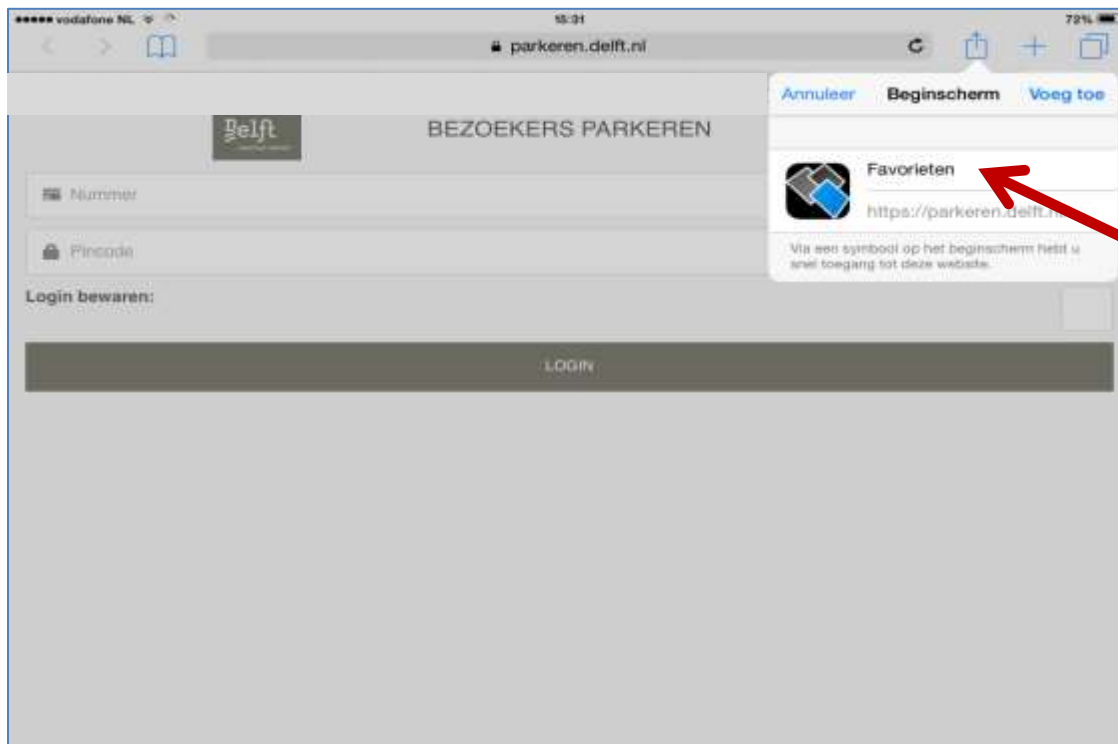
●●●●● vodafone NL 15:31 72%

parkeren.delft.nl

Annuleer Beginscherm Voeg toe

Delft

BEZOEKERS PARKEREN

Nummer

Pincode

Login bewaren:

LOGIN

Favorieten

https://parkeren.delft.n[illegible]

Via een symbool op het beginscherm hebt u snel toegang tot deze website.